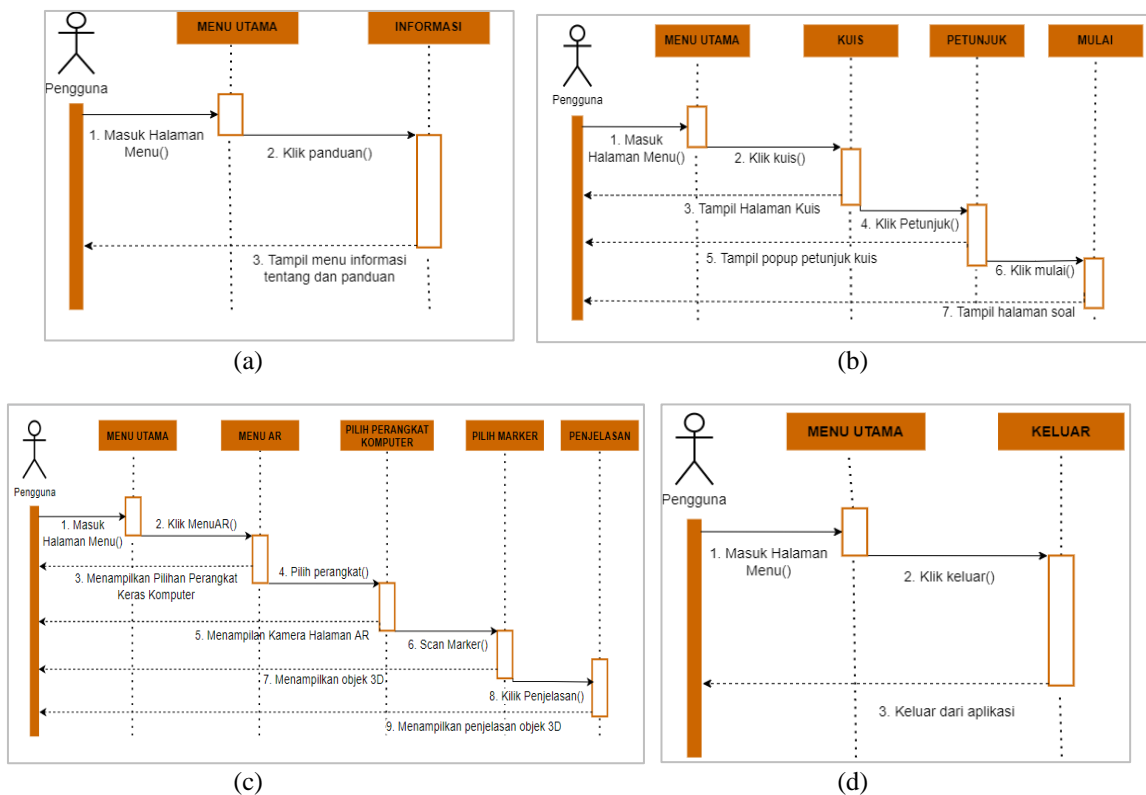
Pengguna

MENU UTAMA

INFORMASI

1. Masuk Halaman Menu()

2. Klik panduan()

3. Tampil menu informasi tentang dan panduan

(a)

Pengguna

MENU UTAMA

KUIS

PETUNJUK

MULAI

1. Masuk Halaman Menu()

2. Klik kuis()

3. Tampil Halaman Kuis

4. Klik Petunjuk()

5. Tampil popup petunjuk kuis

6. Klik mulai()

7. Tampil halaman soal

(b)

Pengguna

MENU UTAMA

MENU AR

PILIH PERANGKAT KOMPUTER

PILIH MARKER

PENJELASAN

1. Masuk Halaman Menu()

2. Klik MenuAR()

3. Menampilkan Pilihan Perangkat Keras Komputer

4. Pilih perangkat()

5. Menampilan Kamera Halaman AR

6. Scan Marker()

7. Menampilkan objek 3D

8. Kilik Penjelasan()

9. Menampilkan penjelasan objek 3D

(c)

Pengguna

MENU UTAMA

KELUAR

1. Masuk Halaman Menu()

2. Klik keluar()

3. Keluar dari aplikasi

(d)